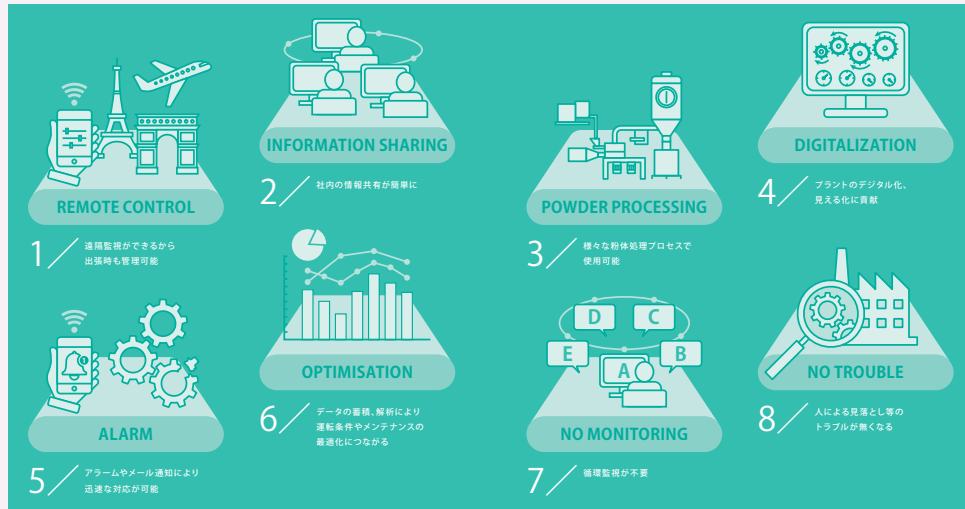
REMOTE CONTROL

1 遠隔監視ができるから出張時も管理可能

INFORMATION SHARING

2 社内の情報共有が簡単に

POWDER PROCESSING

3 様々な粉体処理プロセスで使用可能

DIGITALIZATION

4 プラントのデジタル化、見える化に貢献

ALARM

5 アラームやメール通知により迅速な対応が可能

OPTIMISATION

6 データの蓄積、解析により運転条件やメンテナンスの最適化につながる

D C E B A

NO MONITORING

7 循環監視が不要

NO TROUBLE

8 人による見落とし等のトラブルが無くなる